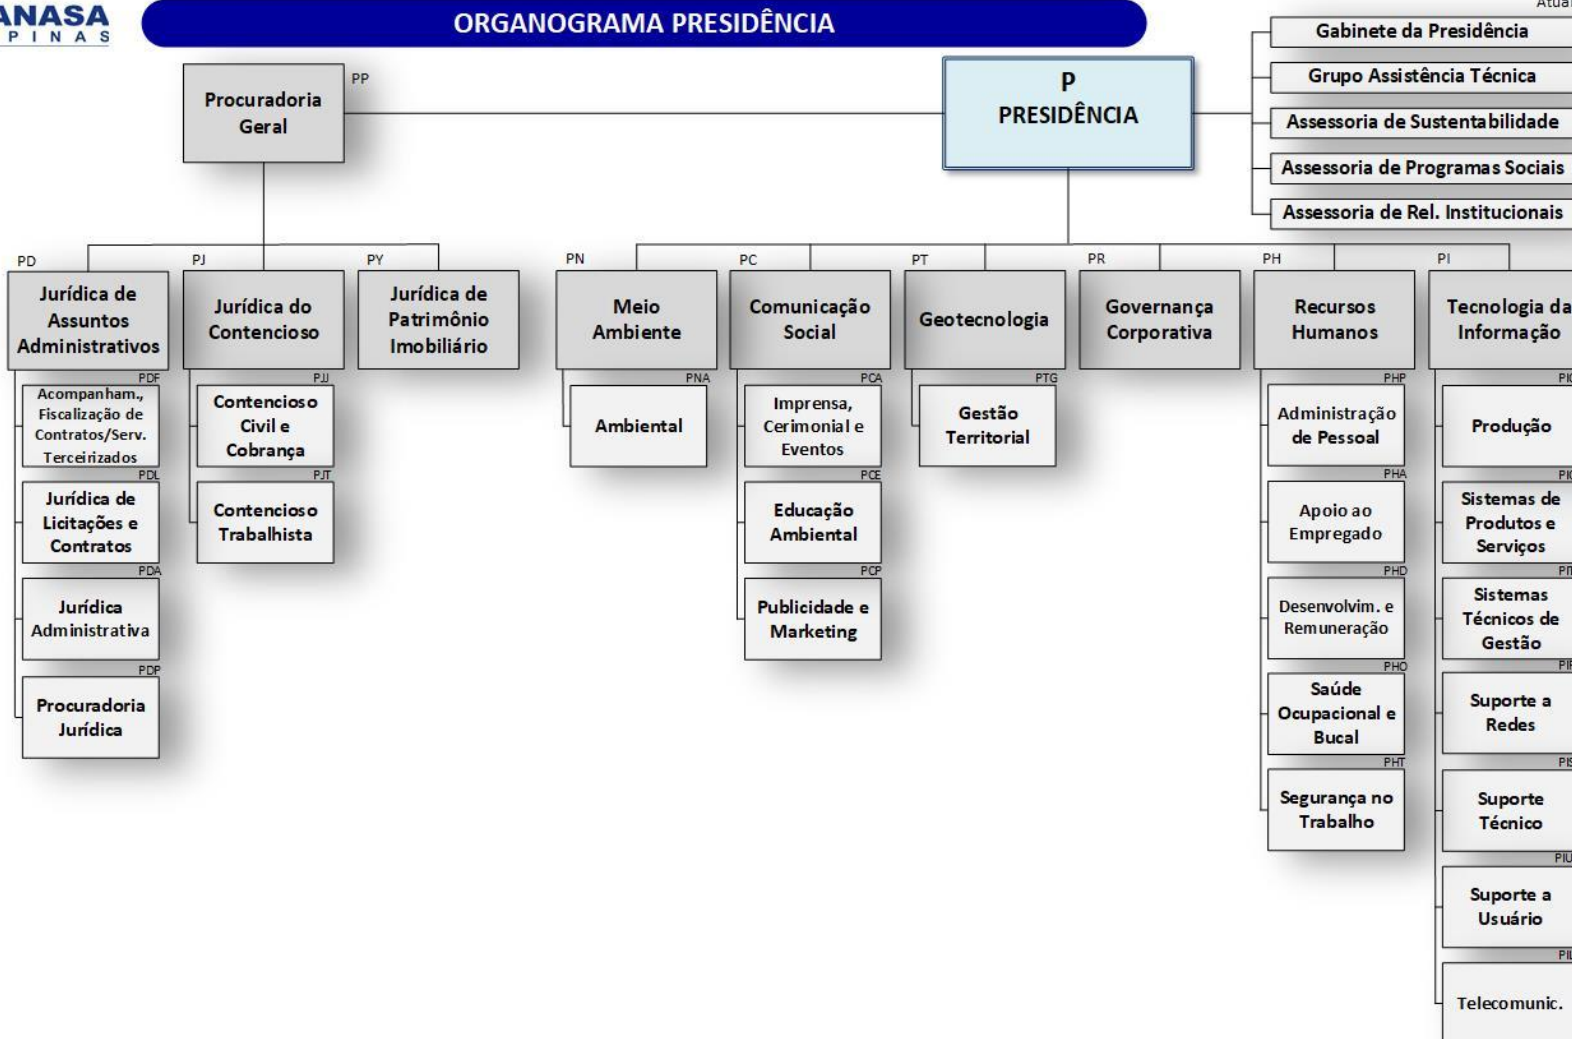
ANASA
PINAS

ORGANOGRAMA PRESIDÊNCIA

Atua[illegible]

PP
Procuradoria Geral

P
PRESIDÊNCIA

Gabinete da Presidência
Grupo Assistência Técnica
Assessoria de Sustentabilidade
Assessoria de Programas Sociais
Assessoria de Rel. Institucionais

PD
Jurídica de Assuntos Administrativos

PDF
Acompanham., Fiscalização de Contratos/Serv. Terceirizados

PDL
Jurídica de Licitações e Contratos

PDA
Jurídica Administrativa

PDP
Procuradoria Jurídica

PJ
Jurídica do Contencioso

PJJ
Contencioso Civil e Cobrança

PJT
Contencioso Trabalhista

PY
Jurídica de Patrimônio Imobiliário

PN
Meio Ambiente

PNA
Ambiental

PC
Comunicação Social

PCA
Imprensa, Cerimonial e Eventos

PCE
Educação Ambiental

PCP
Publicidade e Marketing

PT
Geotecnologia

PTG
Gestão Territorial

PR
Governança Corporativa

PH
Recursos Humanos

PHP
Administração de Pessoal

PHA
Apoio ao Empregado

PHD
Desenvolvim. e Remuneração

PHO
Saúde Ocupacional e Bucal

PHT
Segurança no Trabalho

PI
Tecnologia da Informação

PI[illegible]
Produção

PI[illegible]
Sistemas de Produtos e Serviços

PI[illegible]
Sistemas Técnicos de Gestão

PI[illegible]
Suporte a Redes

PI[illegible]
Suporte Técnico

PIU
Suporte a Usuário

PI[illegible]
Telecomunic.